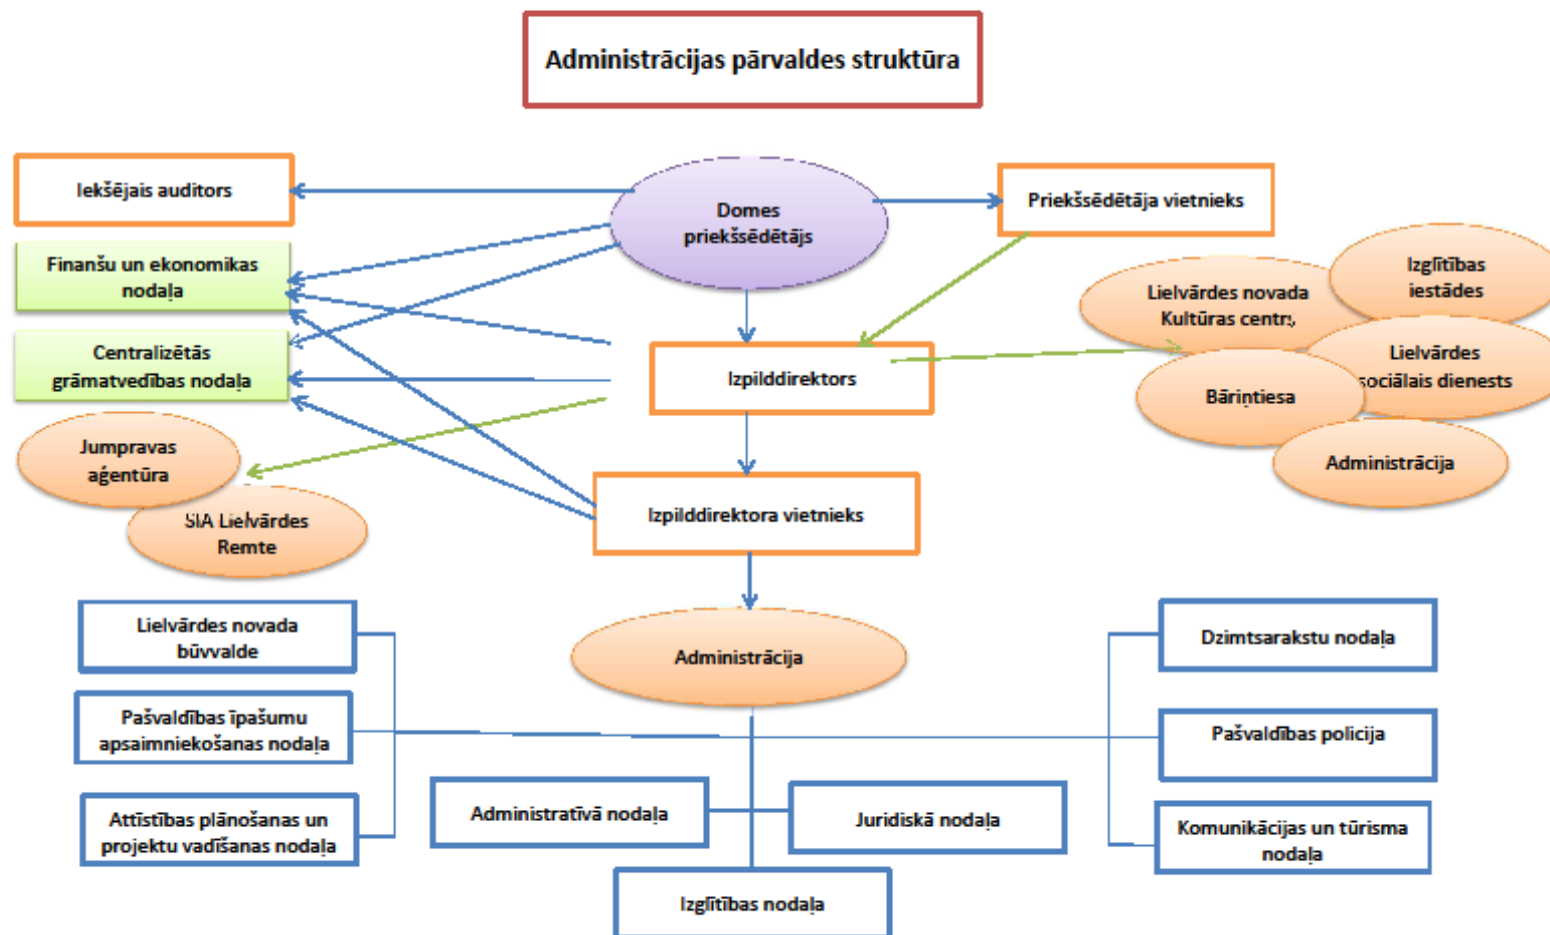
Administrācijas pārvaldes struktūra

Iekšējais auditors

Domes priekšsēdētājs

Priekšsēdētāja vietnieks

Finanšu un ekonomikas nodaļa

Centralizētās grāmatvedības nodaļa

Izglītības iestādes

Lielvārdes novada Kultūras centrs

Lielvārdes sociālais dienests

Izpilddirektors

Bāriņtiesa

Jumpravas aģentūra

Administrācija

SIA Lielvārdes Remte

Izpilddirektora vietnieks

Lielvārdes novada būvvalde

Administrācija

Dzimtsarakstu nodaļa

Pašvaldības īpašumu apsaimniekošanas nodaļa

Pašvaldības policija

Attīstības plānošanas un projektu vadīšanas nodaļa

Administratīvā nodaļa

Juridiskā nodaļa

Komunikācijas un tūrisma nodaļa

Izglītības nodaļa